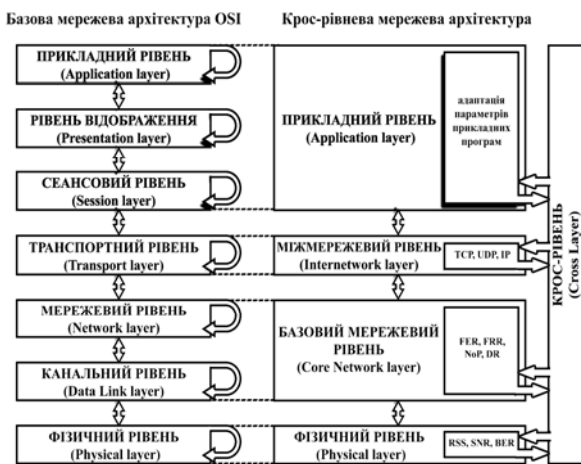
Базова мережева архітектура OSI

Крос-рівнева мережева архітектура

ПРИКЛАДНИЙ РІВЕНЬ (Application layer)

РІВЕНЬ ВІДОБРАЖЕННЯ (Presentation layer)

СЕАНСОВИЙ РІВЕНЬ (Session layer)

ТРАНСПОРТНИЙ РІВЕНЬ (Transport layer)

МЕРЕЖЕВИЙ РІВЕНЬ (Network layer)

КАНАЛЬНИЙ РІВЕНЬ (Data Link layer)

ФІЗИЧНИЙ РІВЕНЬ (Physical layer)

ПРИКЛАДНИЙ РІВЕНЬ (Application layer)

адаптація параметрів прикладних програм

МІЖМЕРЕЖЕВИЙ РІВЕНЬ (Internetwork layer)

TCP, UDP, IP

БАЗОВИЙ МЕРЕЖЕВИЙ РІВЕНЬ (Core Network layer)

FER, FRR, NoP, DR

ФІЗИЧНИЙ РІВЕНЬ (Physical layer)

RSS, SNR, BER

КРОС-РІВЕНЬ (Cross Layer)